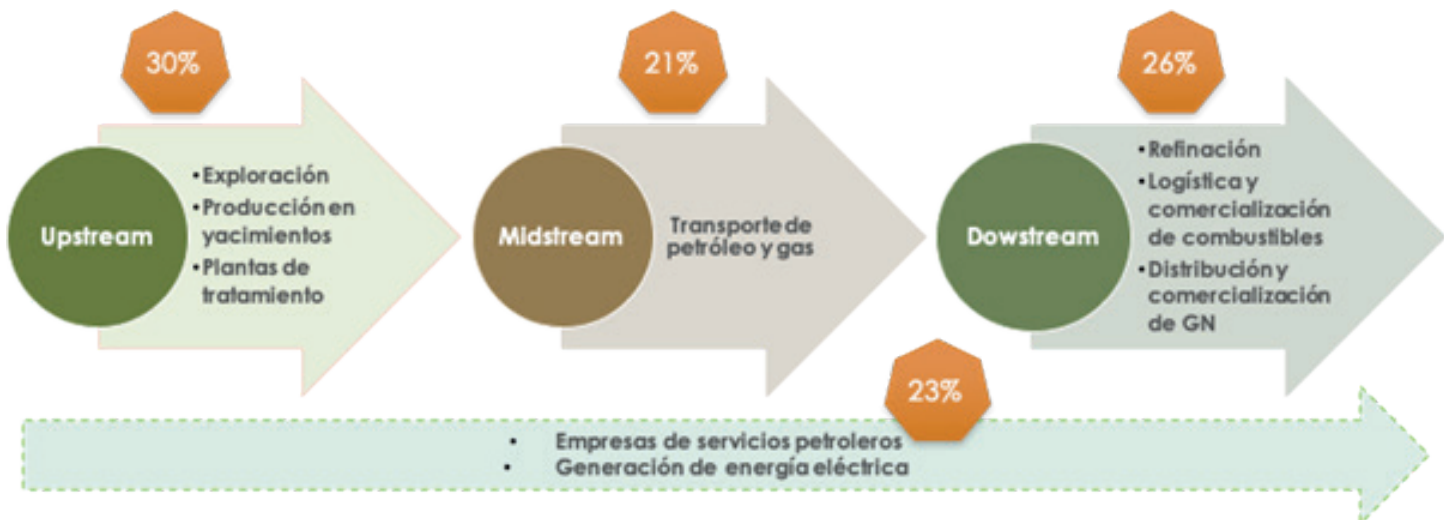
30%

Upstream

• Exploración
• Producción en yacimientos
• Plantas de tratamiento

21%

Midstream

Transporte de petróleo y gas

26%

Dowstream

• Refinación
• Logística y comercialización de combustibles
• Distribución y comercialización de GN

23%

• Empresas de servicios petroleros
• Generación de energía eléctrica